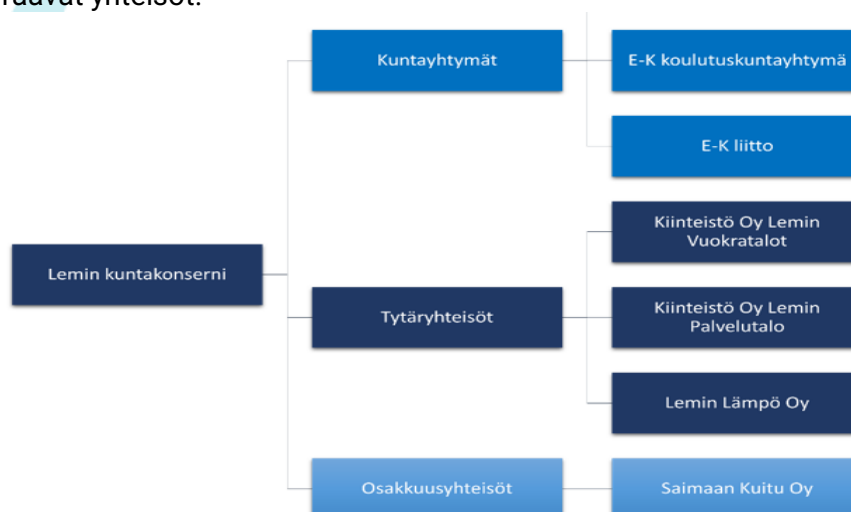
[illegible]raavat yhteisöt.

Lemin kuntakonserni

Kuntayhtymät

E-K koulutuskuntayhtymä

E-K liitto

Tytäryhteisöt

Kiinteistö Oy Lemin Vuokratalot

Kiinteistö Oy Lemin Palvelutalo

Lemin Lämpö Oy

Osakkuusyhteisöt

Saimaan Kuitu Oy